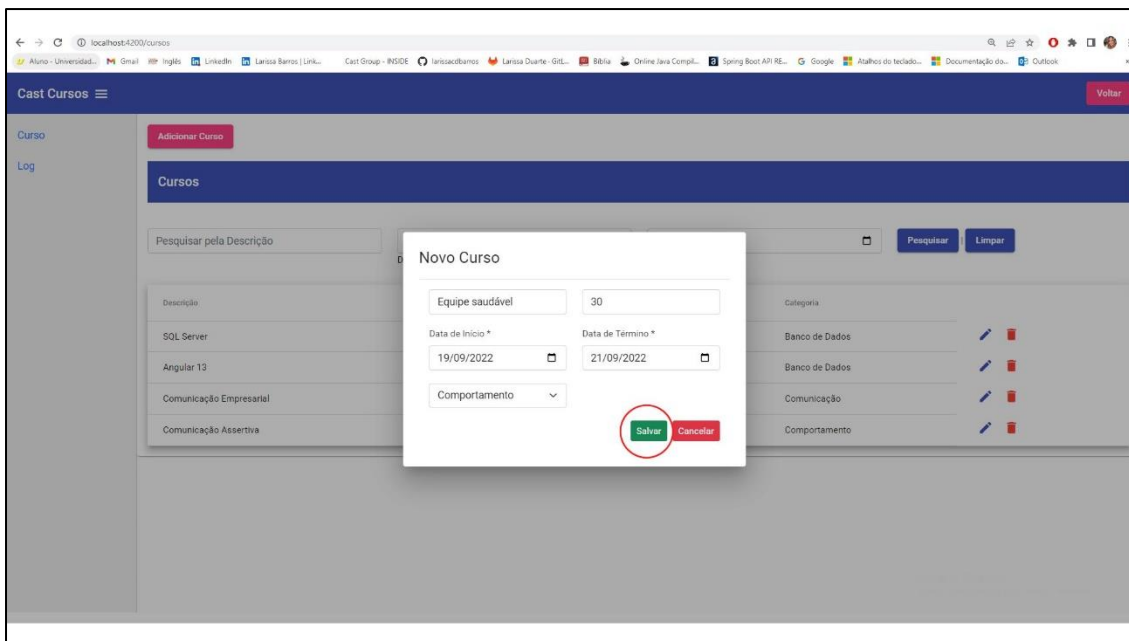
localhost:4200/cursos

Aluno - Universidad... Gmail Inglês LinkedIn Larissa Barros | Link... Cast Group - INSIDE larissacbarros Larissa Duarte · Git... Bíblia Online Java Compil... Spring Boot API RE... Google Atalhos do teclado... Documentação do... Outlook

Cast Cursos ≡

Voltar

Curso

Log

Adicionar Curso

Cursos

Pesquisar pela Descrição

Pesquisar

Limpar

| Descrição | | Categoria |
|---|---|---|
| SQL Server | | Banco de Dados |
| Angular 13 | | Banco de Dados |
| Comunicação Empresarial | | Comunicação |
| Comunicação Assertiva | | Comportamento |

Novo Curso

Equipe saudável

30

Data de Início *

19/09/2022

Data de Término *

21/09/2022

Comportamento

Salvar

Cancelar